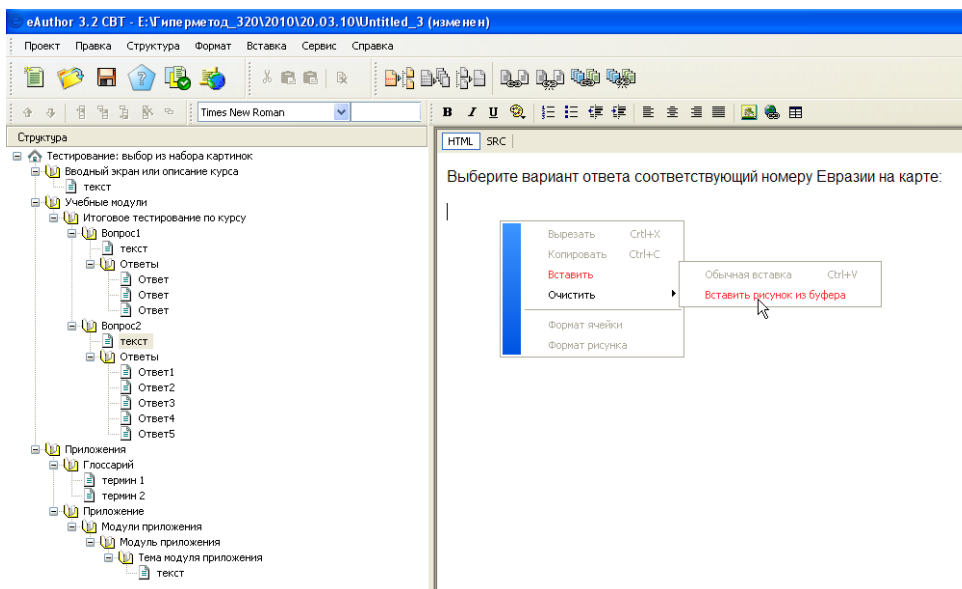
eAuthor 3.2 CBT - E:\Гиперметод_320\2010\20.03.10\Untitled_3 (изменен)

Проект Правка Структура Формат Вставка Сервис Справка

Times New Roman

B I U

Структура

Тестирование: выбор из набора картинок
Вводный экран или описание курса
текст
Учебные модули
Итоговое тестирование по курсу
Вопрос1
текст
Ответы
Ответ
Ответ
Ответ
Вопрос2
текст
Ответы
Ответ1
Ответ2
Ответ3
Ответ4
Ответ5
Приложения
Глоссарий
термин 1
термин 2
Приложение
Модули приложения
Модуль приложения
Тема модуля приложения
текст

HTML SRC

Выберите вариант ответа соответствующий номеру Евразии на карте:

Вырезать Crtl+X
Копировать Ctrl+C
Вставить
Очистить
Формат ячейки
Формат рисунка

Обычная вставка Ctrl+V
Вставить рисунок из буфера